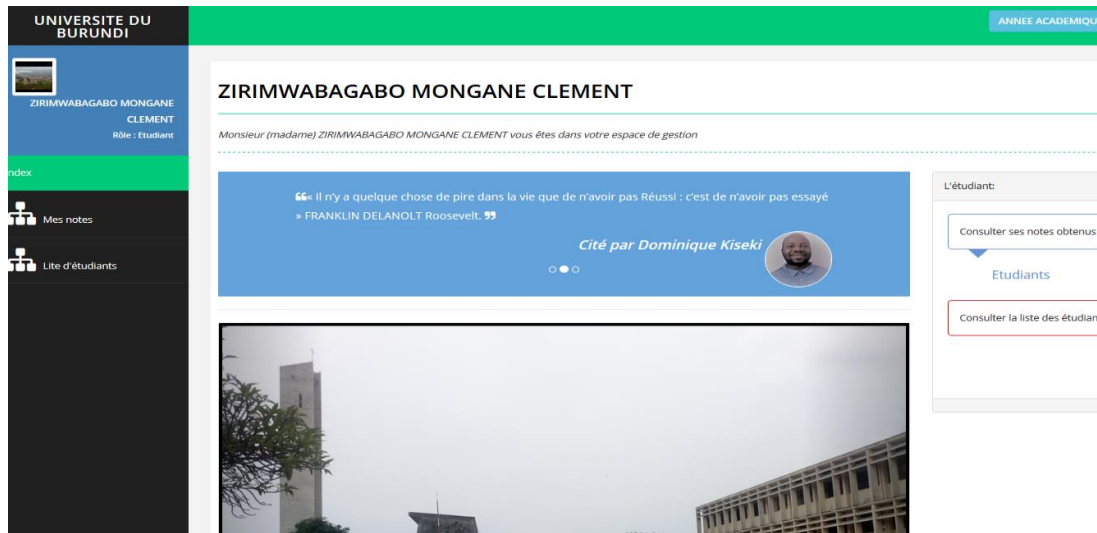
UNIVERSITE DU BURUNDI

ANNEE ACADEMIQU

ZIRIMWABAGABO MONGANE CLEMENT
Rôle : Etudiant

ndex

Mes notes

Lite d'étudiants

ZIRIMWABAGABO MONGANE CLEMENT

Monsieur (madame) ZIRIMWABAGABO MONGANE CLEMENT vous êtes dans votre espace de gestion

❝« Il n'y a quelque chose de pire dans la vie que de n'avoir pas Réussi : c'est de n'avoir pas essayé » FRANKLIN DELANOLT Roosevelt.❞

Cité par Dominique Kiseki

L'étudiant:

Consulter ses notes obtenus

Etudiants

Consulter la liste des étudian